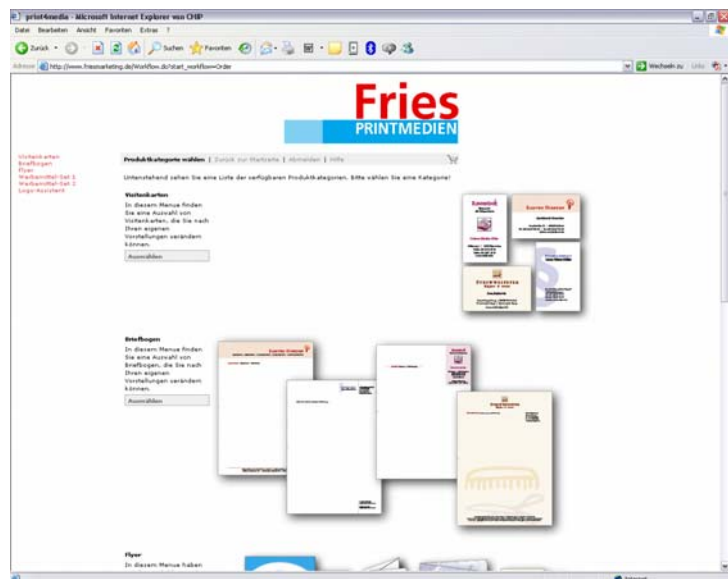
print4media - Microsoft Internet Explorer von CHIP

Datei Bearbeiten Ansicht Favoriten Extras ?

Zurück Suchen Favoriten

Adresse http://www.friesmarketing.de/Workflow.dc?start_workflow=Order

Wechseln zu Links

Fries
PRINTMEDIEN

Visitenkarten
Briefbogen
Flyer
Werbemittel-Set 1
Werbemittel-Set 2
Logo-Assistent

Produktkategorie wählen | Zurück zur Startseite | Abmelden | Hilfe

Untenstehend sehen Sie eine Liste der verfügbaren Produktkategorien. Bitte wählen Sie eine Kategorie!

Visitenkarten

In diesem Menue finden Sie eine Auswahl von Visitenkarten, die Sie nach Ihren eigenen Vorstellungen verändern können.

Auswählen

Briefbogen

In diesem Menue finden Sie eine Auswahl von Briefbogen, die Sie nach Ihren eigenen Vorstellungen verändern können.

Auswählen

Flyer

In diesem Menue haben

Internet